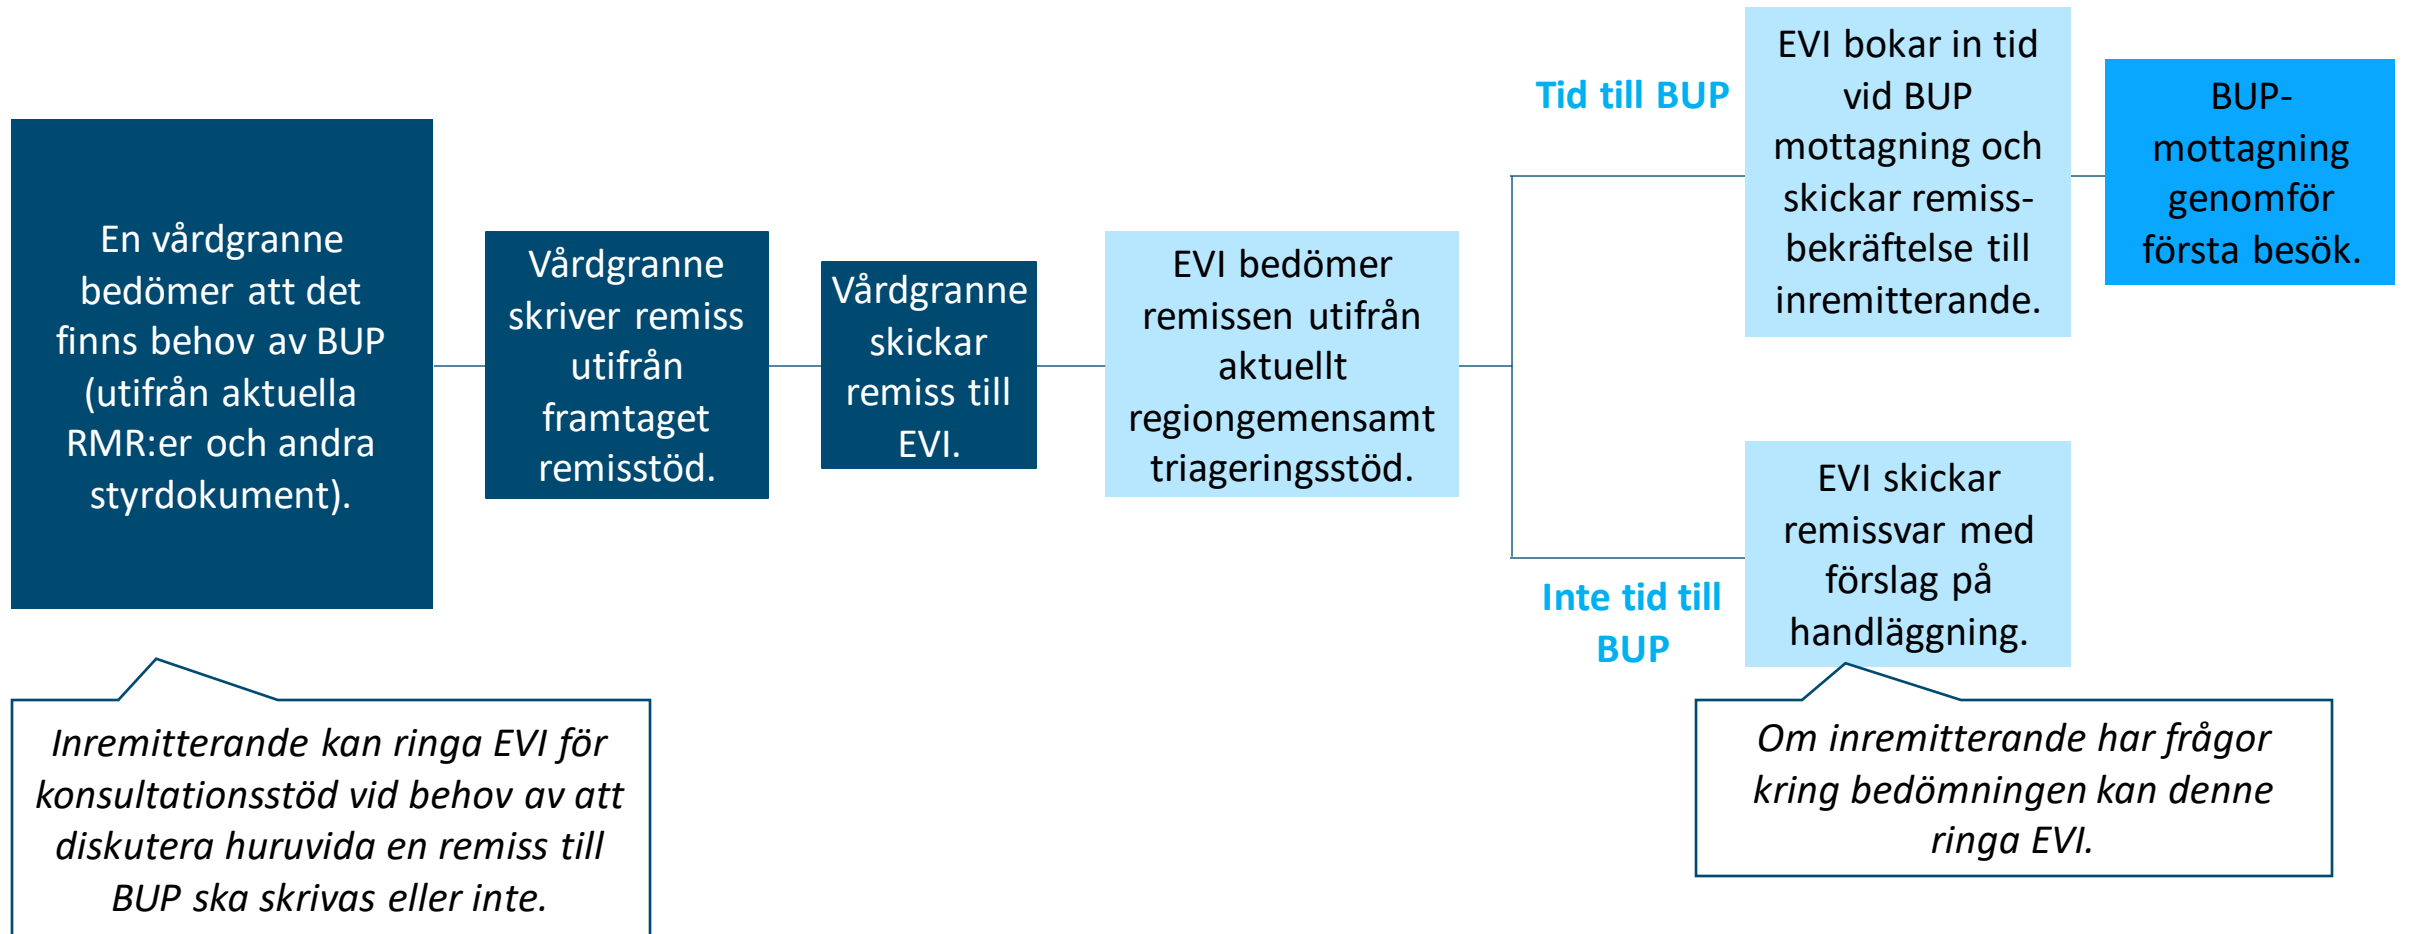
En vårdgranne bedömer att det finns behov av BUP (utifrån aktuella RMR:er och andra styrdokument).

Vårdgranne skriver remiss utifrån framtaget remisstöd.

Vårdgranne skickar remiss till EVI.

EVI bedömer remissen utifrån aktuellt regiongemensamt triageringsstöd.

Tid till BUP

EVI bokar in tid vid BUP mottagning och skickar remiss-bekräftelse till inremitterande.

BUP-mottagning genomför första besök.

Inte tid till BUP

EVI skickar remissvar med förslag på handläggning.

*Inremitterande kan ringa EVI för konsultationsstöd vid behov av att diskutera huruvida en remiss till BUP ska skrivas eller inte.*

*Om inremitterande har frågor kring bedömningen kan denne ringa EVI.*